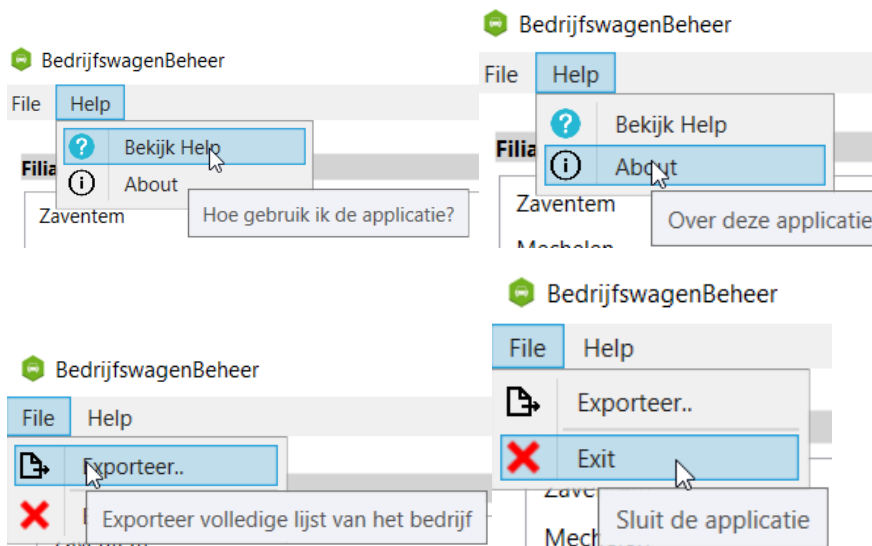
BedrijfswagenBeheer

File Help

Bekijk Help

About

Filia

Zaventem

Hoe gebruik ik de applicatie?

BedrijfswagenBeheer

File Help

Bekijk Help

About

Filia

Zaventem

Over deze applicatie

Mechelen

BedrijfswagenBeheer

File Help

Exporteer..

Exporteer volledige lijst van het bedrijf

BedrijfswagenBeheer

File Help

Exporteer..

Exit

Zave

Mech

Sluit de applicatie